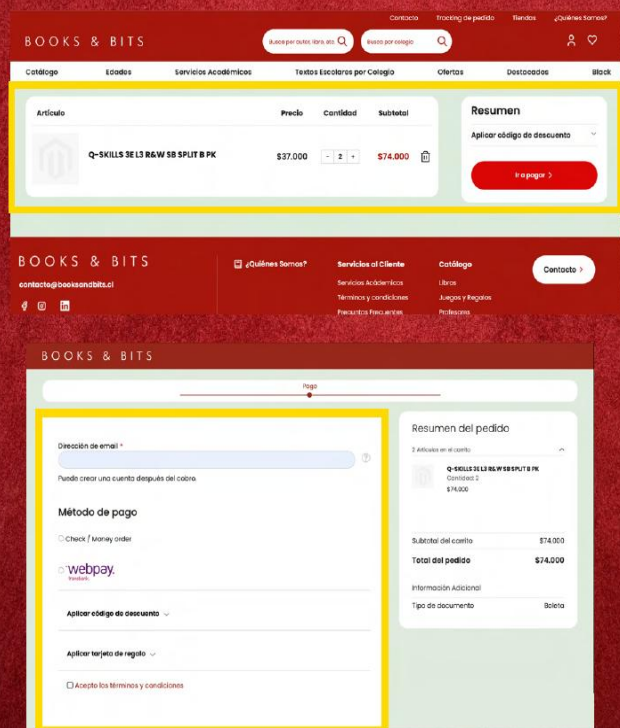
Contacto Tracking de pedido Tiendas ¿Quiénes Somos?

BOOKS & BITS

Busca por autor, libro, etc.

Busca por colegio

Catálogo Edades Servicios Académicos Textos Escolares por Colegio Ofertas Destacados Black

| Artículo | Precio | Cantidad | Subtotal |
|---|---|---|---|
| Q-SKILLS 3E L3 R&W SB SPLIT B PK | $37.000 | - 2 + | $74.000 |

Resumen

Aplicar código de descuento

Ir a pagar >

BOOKS & BITS

contacto@booksandbits.cl

¿Quiénes Somos?

Servicios al Cliente
Servicios Académicos
Términos y condiciones
Preguntas Frecuentes

Catálogo
Libros
Juegos y Regalos
Profesores

Contacto >

BOOKS & BITS

Pago

Dirección de email *

Puede crear una cuenta después del cobro.

Método de pago

Check / Money order

webpay.

Aplicar código de descuento

Aplicar tarjeta de regalo

Acepto los términos y condiciones

Resumen del pedido

2 Artículos en el carrito

Q-SKILLS 3E L3 R&W SB SPLIT B PK
Cantidad 2
$74.000

Subtotal del carrito $74.000

Total del pedido $74.000

Información Adicional

Tipo de documento Boleta